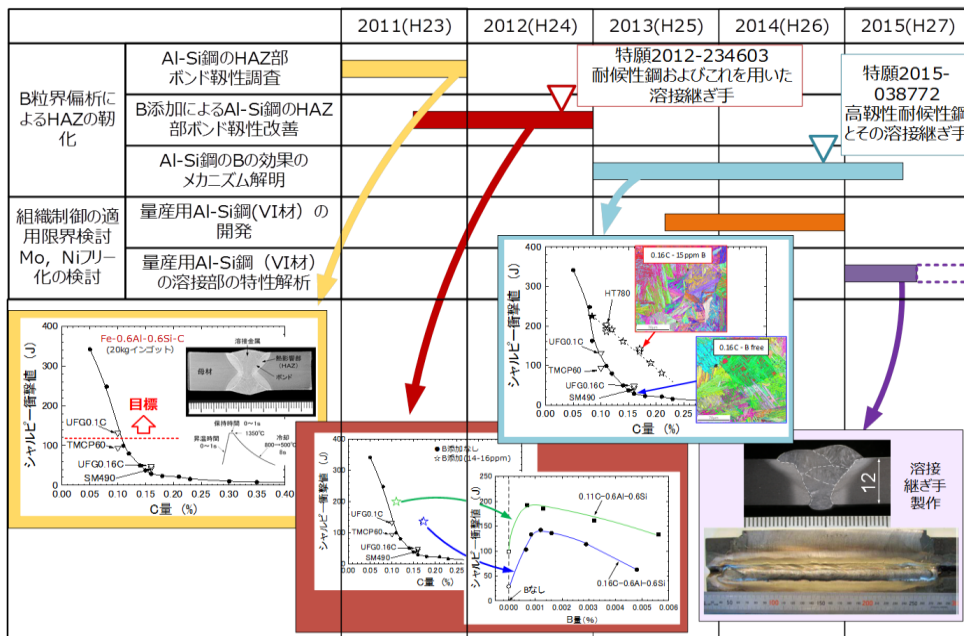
| | | 2011(H23) | 2012(H24) | 2013(H25) | 2014(H26) | 2015(H27) |
|---|---|---|---|---|---|---|
| B粒界偏析によるHAZの靭化 | Al-Si鋼のHAZ部ボンド靱性調査 | | | | | |
| | B添加によるAl-Si鋼のHAZ部ボンド靱性改善 | | | | | |
| | Al-Si鋼のBの効果のメカニズム解明 | | | | | |
| 組織制御の適用限界検討 Mo、Niフリー化の検討 | 量産用Al-Si鋼（VI材）の開発 | | | | | |
| | 量産用Al-Si鋼（VI材）の溶接部の特性解析 | | | | | |

特願2012-234603
耐候性鋼およびこれを用いた溶接継ぎ手

特願2015-038772
高靱性耐候性鋼とその溶接継ぎ手

Fe-0.6Al-0.6Si-C
(20kgインゴット)
溶接金属
熱影響部(HAZ)
母材
ボンド
保持時間 0～1s
1350°C
昇温時間 0～1s
冷却 800→500°C 9s
目標
UFG0.1C
TMCP60
UFG0.16C
SM490
シャルピー衝撃値 (J)
C量 (%)
0 100 200 300 400
0.00 0.05 0.10 0.15 0.20 0.25 0.30 0.35 0.40

0.16C - 15ppm B
0.16C - B free
HT780
UFG0.1C
TMCP60
UFG0.16C
SM490
シャルピー衝撃値 (J)
C量 (%)
0 100 200 300 400
0 0.05 0.1 0.15 0.2 0.25

● B添加なし
☆ B添加(14-16ppm)
UFG0.1C
TMCP60
UFG0.16C
SM490
シャルピー衝撃値 (J)
C量 (%)
0 100 200 300 400
0 0.05 0.1 0.15 0.2 0.25

0.11C-0.6Al-0.6Si
0.16C-0.6Al-0.6Si
Bなし
シャルピー衝撃値 (J)
B量 (%)
0 50 100 150 200
0.000 0.001 0.002 0.003 0.004 0.005 0.006

12
溶接継ぎ手製作